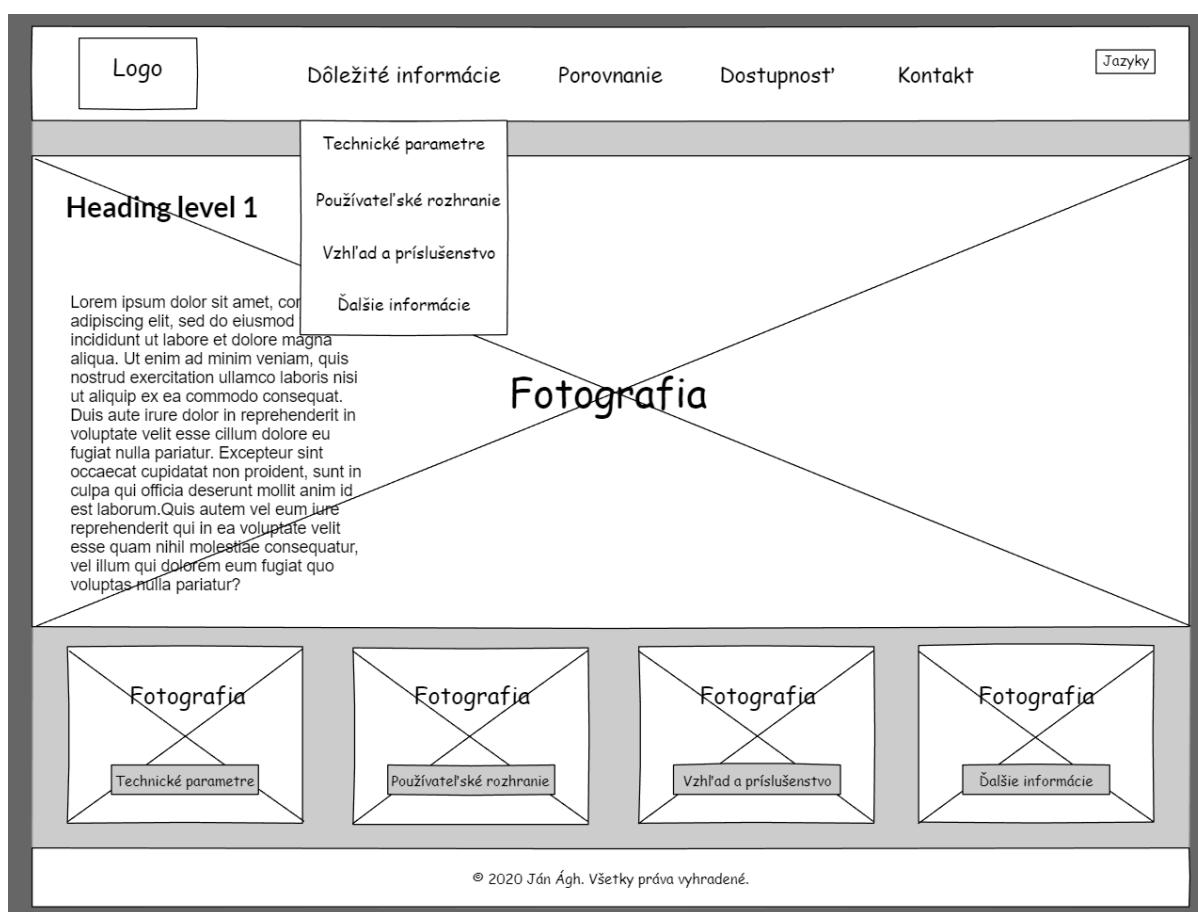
Logo

Dôležité informácie Porovnanie Dostupnosť Kontakt

Jazyky

Technické parametre

Používateľské rozhranie

Vzhľad a príslušenstvo

Ďalšie informácie

Heading level 1

Lorem ipsum dolor sit amet, con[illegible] adipiscing elit, sed do eiusmod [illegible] incididunt ut labore et dolore magna aliqua. Ut enim ad minim veniam, quis nostrud exercitation ullamco laboris nisi ut aliquip ex ea commodo consequat. Duis aute irure dolor in reprehenderit in voluptate velit esse cillum dolore eu fugiat nulla pariatur. Excepteur sint occaecat cupidatat non proident, sunt in culpa qui officia deserunt mollit anim id est laborum.Quis autem vel eum iure reprehenderit qui in ea voluptate velit esse quam nihil molestiae consequatur, vel illum qui dolorem eum fugiat quo voluptas nulla pariatur?

Fotografia

Fotografia

Technické parametre

Fotografia

Používateľské rozhranie

Fotografia

Vzhľad a príslušenstvo

Fotografia

Ďalšie informácie

© 2020 Ján Ágh. Všetky práva vyhradené.